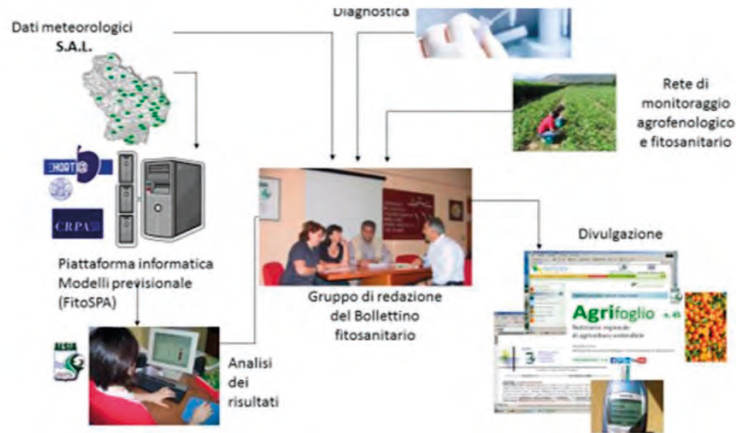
Dati meteorologici
S.A.L.

Diagnostica

Rete di monitoraggio agrofenologico e fitosanitario

HORTIS

CRPA

Piattaforma informatica
Modelli previsionale
(FitoSPA)

Gruppo di redazione del Bollettino fitosanitario

Divulgazione

Agrifoglio

ALSIA

Analisi dei risultati